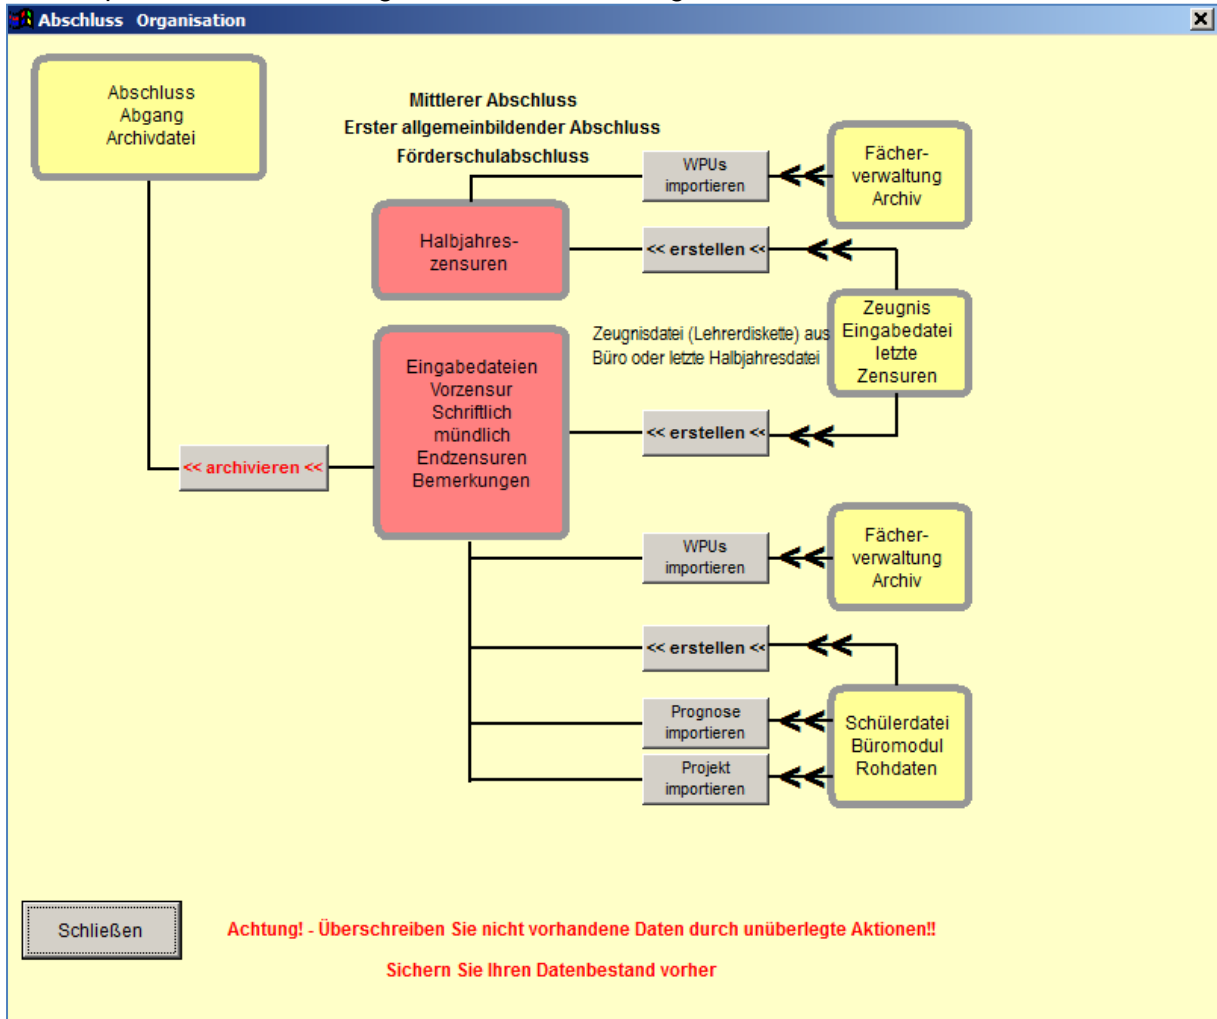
Abschluss Organisation

Abschluss
Abgang
Archivdatei

Mittlerer Abschluss
Erster allgemeinbildender Abschluss
Förderschulabschluss

WPUs importieren

Fächerverwaltung Archiv

Halbjahreszensuren

<< erstellen <<

Zeugnisdatei (Lehrerdiskette) aus Büro oder letzte Halbjahresdatei

Zeugnis Eingabedatei letzte Zensuren

Eingabedateien
Vorzensur
Schriftlich
mündlich
Endzensuren
Bemerkungen

<< erstellen <<

<< archivieren <<

WPUs importieren

Fächerverwaltung Archiv

<< erstellen <<

Prognose importieren

Projekt importieren

Schülerdatei
Büromodul
Rohdaten

Schließen

Achtung! - Überschreiben Sie nicht vorhandene Daten durch unüberlegte Aktionen!!

Sichern Sie Ihren Datenbestand vorher